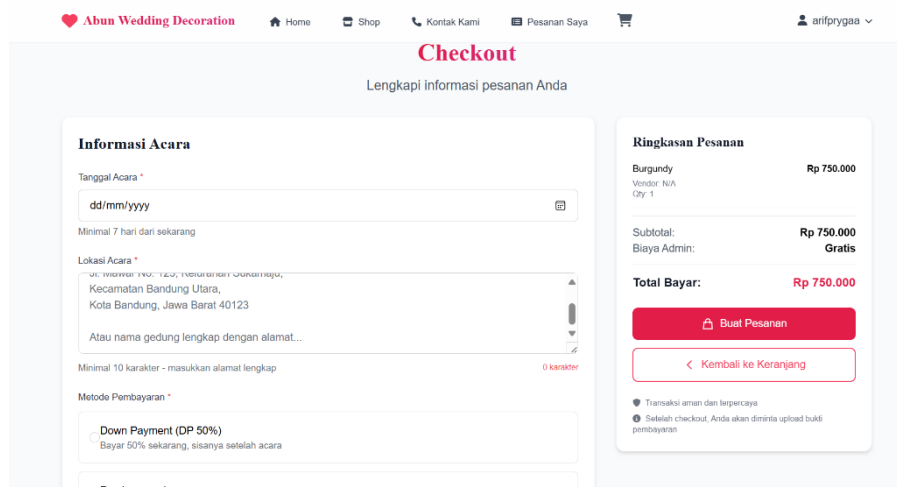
Abun Wedding Decoration
Home
Shop
Kontak Kami
Pesanan Saya
arifprygaa

Checkout

Lengkapi informasi pesanan Anda

Informasi Acara

Tanggal Acara *
dd/mm/yyyy
Minimal 7 hari dari sekarang

Lokasi Acara *
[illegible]
Kecamatan Bandung Utara,
Kota Bandung, Jawa Barat 40123

Atau nama gedung lengkap dengan alamat...
Minimal 10 karakter - masukkan alamat lengkap
0 karakter

Metode Pembayaran *
Down Payment (DP 50%)
Bayar 50% sekarang, sisanya setelah acara

Ringkasan Pesanan
Burgundy
Rp 750.000
Vendor: N/A
Qty: 1

Subtotal:
Rp 750.000
Biaya Admin:
Gratis

Total Bayar:
Rp 750.000

Buat Pesanan
Kembali ke Keranjang

Transaksi aman dan terpercaya
Setelah checkout, Anda akan diminta upload bukti pembayaran